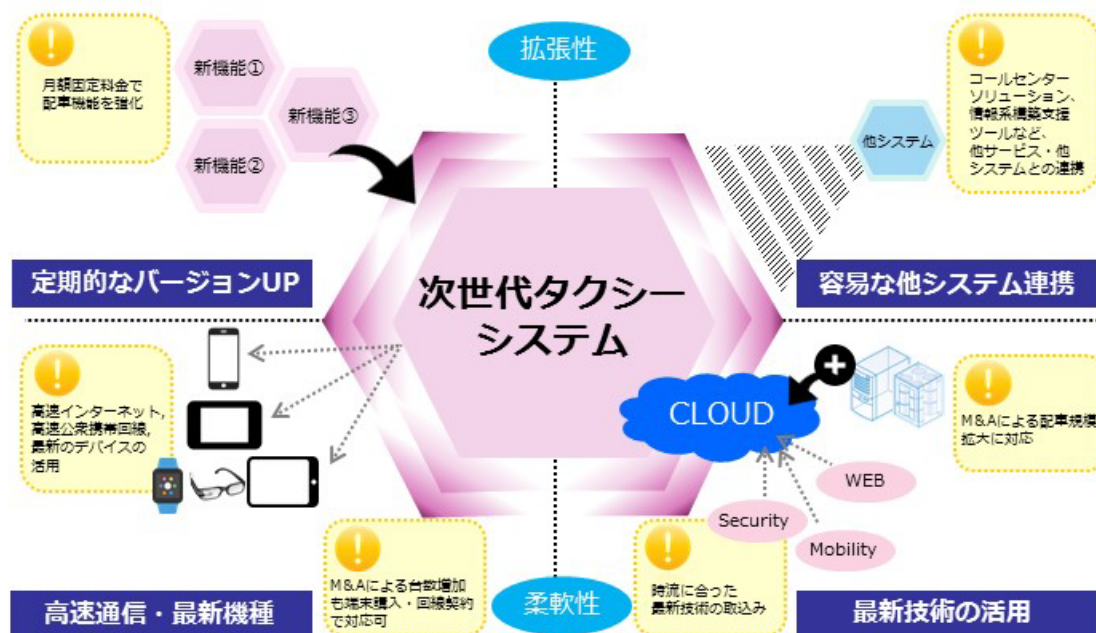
拡張性

月額固定料金で配車機能を強化

新機能①

新機能③

新機能②

コールセンターソリューション、情報系構築支援ツールなど、他サービス・他システムとの連携

他システム

定期的なバージョンUP

容易な他システム連携

次世代タクシーシステム

高速インターネット、高速公衆携帯回線、最新のデバイスの活用

CLOUD

M&Aによる配車規模拡大に対応

WEB

Security

Mobility

M&Aによる台数増加も端末購入・回線契約で対応可

時流に合った最新技術の取込み

柔軟性

高速通信・最新機種

最新技術の活用